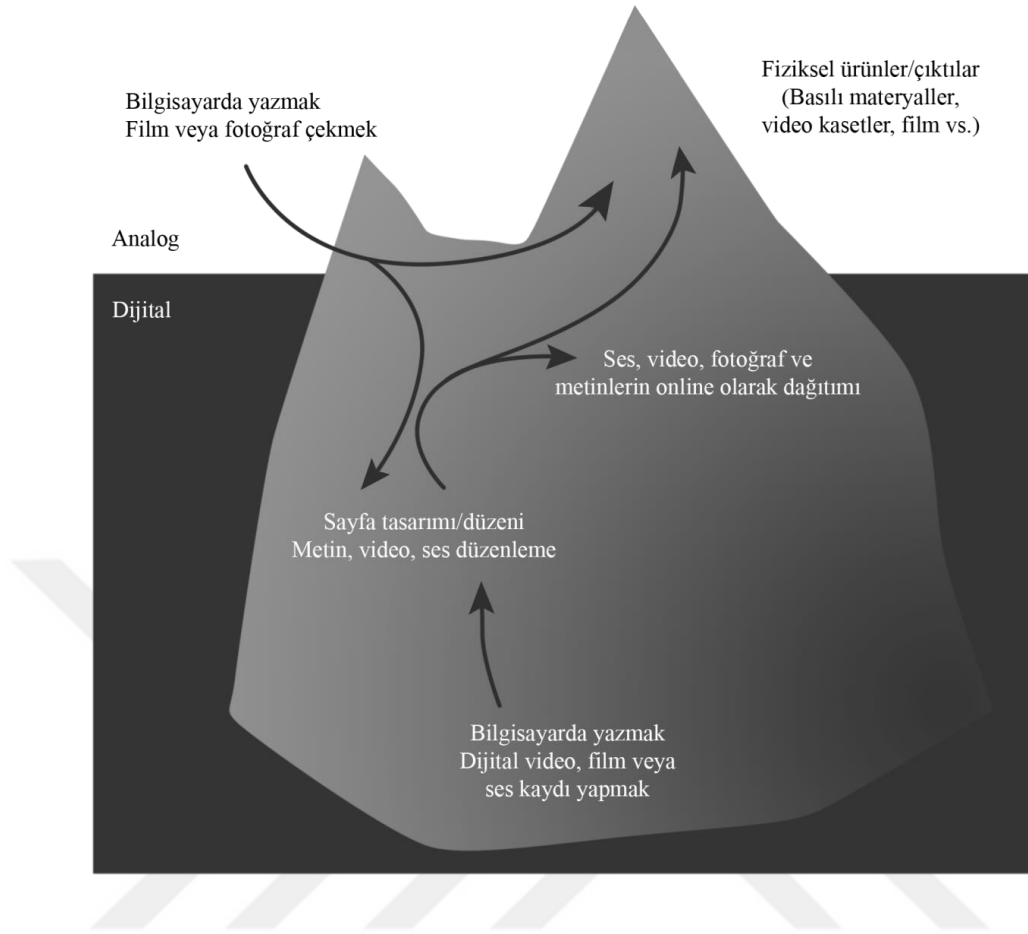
Bilgisayarda yazmak
Film veya fotoğraf çekmek

Fiziksel ürünler/çıktılar
(Basılı materyaller,
video kasetler, film vs.)

Analog

Dijital

Ses, video, fotoğraf ve
metinlerin online olarak dağıtımı

Sayfa tasarımı/düzeni
Metin, video, ses düzenleme

Bilgisayarda yazmak
Dijital video, film veya
ses kaydı yapmak